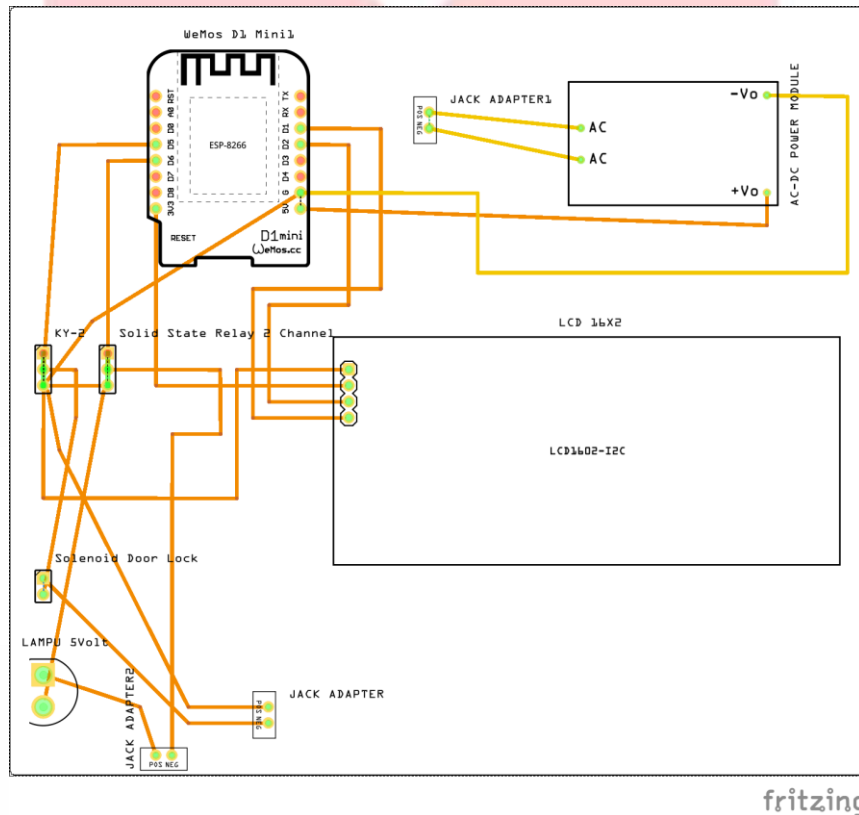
WeMos D1 Mini1

RST
A0
D0
D5
D6
D7
D8
3V3

TX
RX
D1
D2
D3
D4
G
5V

ESP-8266

RESET

D1mini
WeMos.cc

JACK ADAPTER1
POS NEG

AC
AC
-Vo
+Vo
AC-DC POWER MODULE

KY-2
Solid State Relay 2 Channel

LCD 16X2

LCD1602-I2C

Solenoid Door Lock

LAMPU 5Volt

JACK ADAPTER2
POS NEG

JACK ADAPTER
POS NEG

fritzing